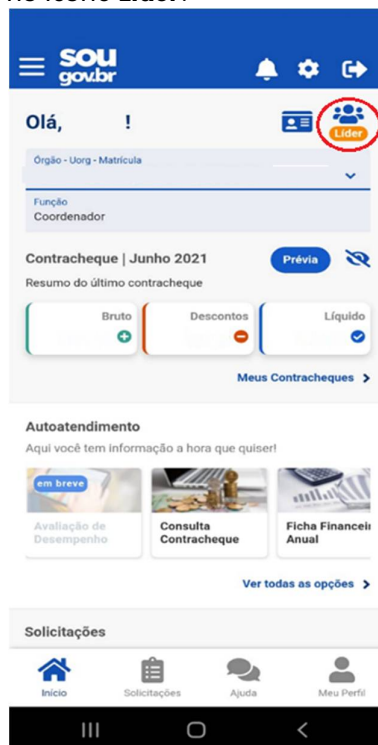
no ícone Líder:

sou gov.br

Olá, !

Líder

Órgão - Uorg - Matrícula

Função
Coordenador

Contracheque | Junho 2021

Prévia

Resumo do último contracheque

Bruto

Descontos

Líquido

Meus Contracheques >

Autoatendimento

Aqui você tem informação a hora que quiser!

em breve

Avaliação de Desempenho

Consulta Contracheque

Ficha Financeir Anual

Ver todas as opções >

Solicitações

Início

Solicitações

Ajuda

Meu Perfil